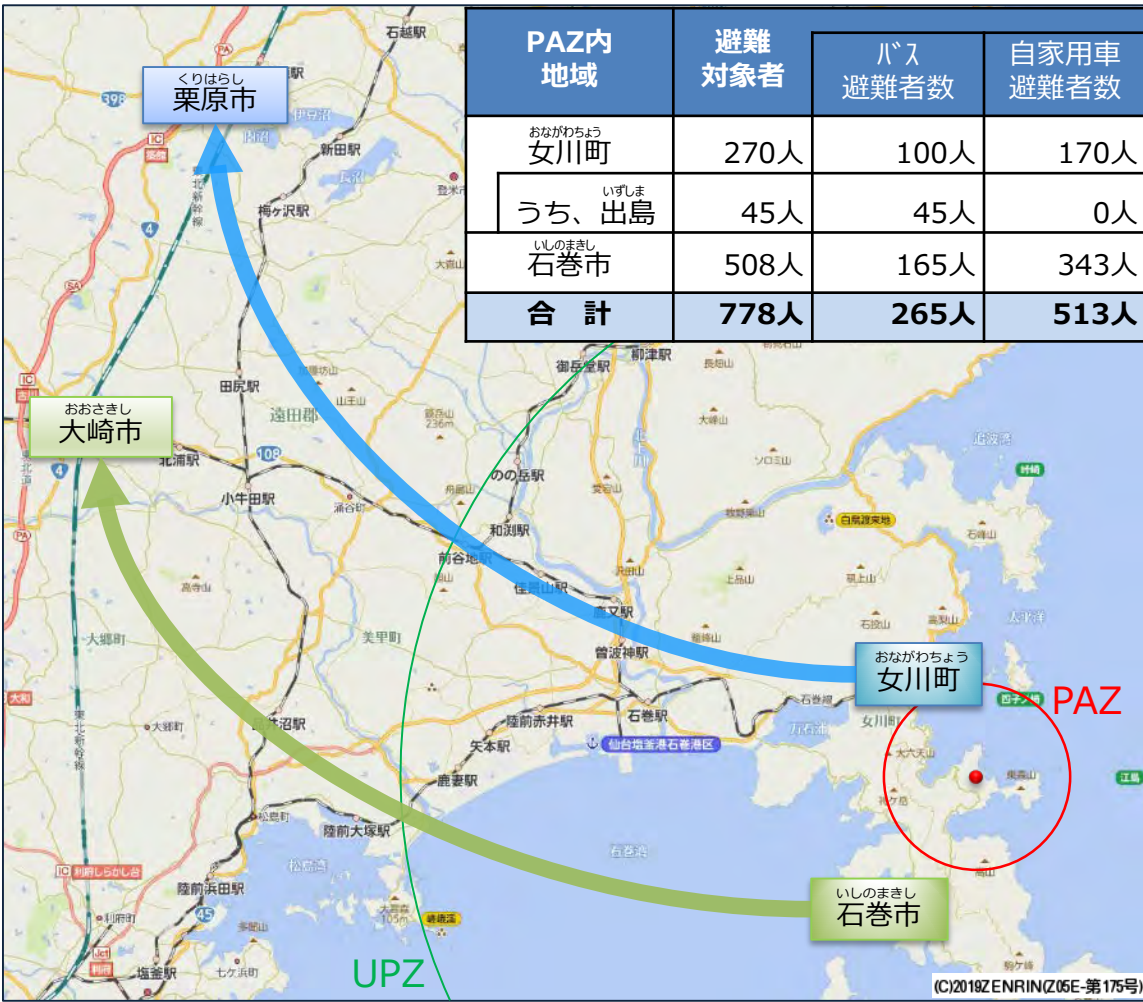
| PAZ内地域 | 避難対象者 | ﾊﾞｽ避難者数 | 自家用車避難者数 |
|---|---|---|---|
| おながわちょう 女川町 | 270人 | 100人 | 170人 |
| うち、いずしま 出島 | 45人 | 45人 | 0人 |
| いしのまきし 石巻市 | 508人 | 165人 | 343人 |
| 合　計 | 778人 | 265人 | 513人 |

くりはらし
栗原市

おおさきし
大崎市

おながわちょう
女川町

いしのまきし
石巻市

PAZ

UPZ

石越駅
新田駅
梅ヶ沢駅
田尻駅
遠田郡
小牛田駅
北浦駅
のの岳駅
和渕駅
前谷地駅
佳景山駅
鹿又駅
曽波神駅
石巻駅
陸前赤井駅
矢本駅
鹿妻駅
陸前大塚駅
松島駅
陸前浜田駅
利府駅
塩釜駅
御岳堂駅
前津駅
美里町
大郷町
大崎市
女川町
石巻港
仙台塩釜港石巻港区
石巻湾
長坂山
大森山
上品山
牧野巣山
江島
東北新幹線
398
108
45
4
(C)2019ZENRIN(Z05E-第175号)